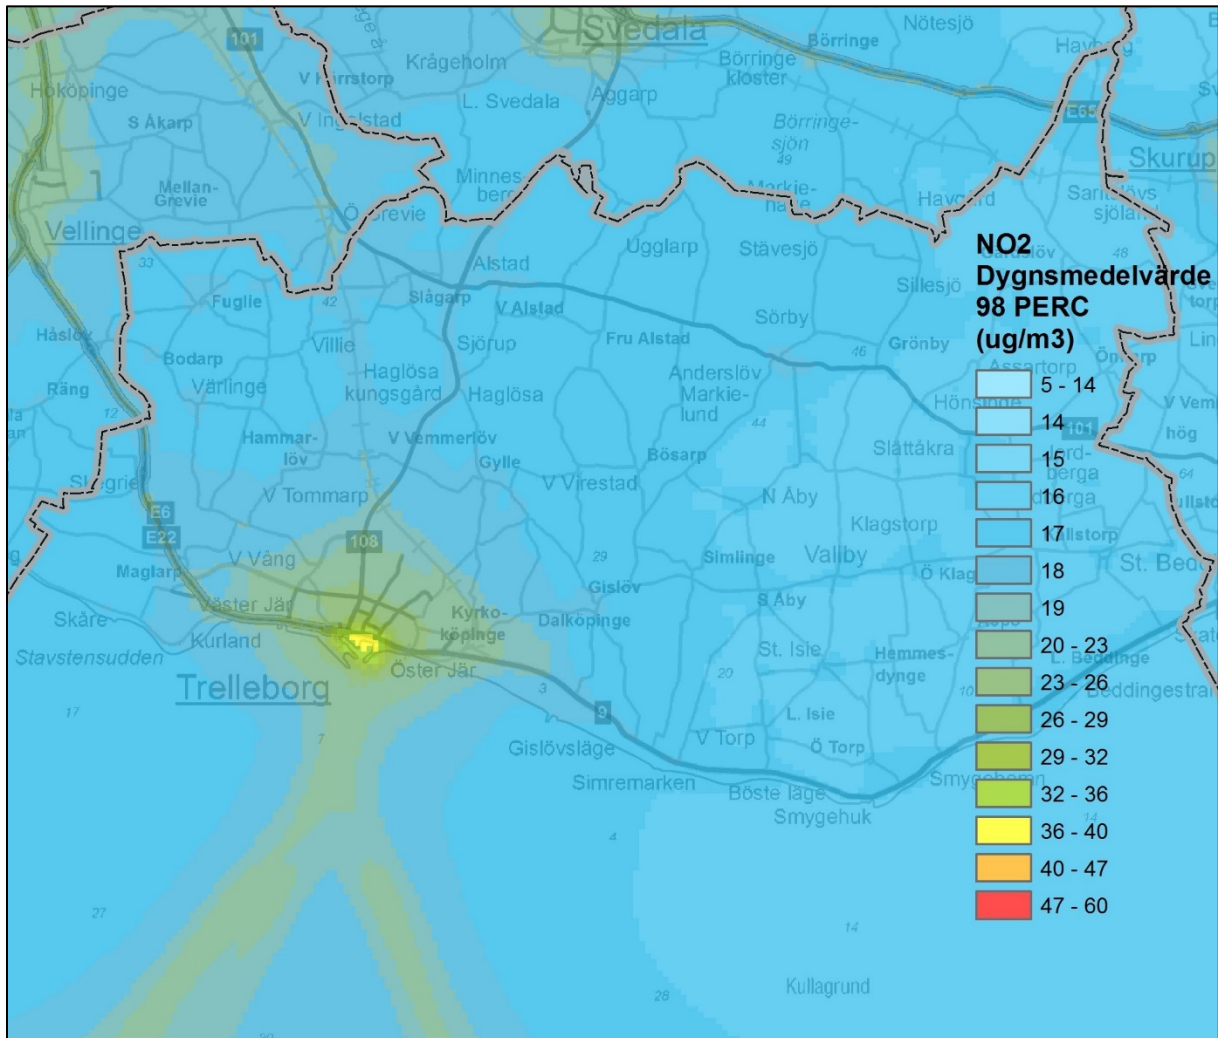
NO2
Dygnsmedelvärde
98 PERC
(ug/m3)

5 - 14
14
15
16
17
18
19
20 - 23
23 - 26
26 - 29
29 - 32
32 - 36
36 - 40
40 - 47
47 - 60

101
Svedala
Nötesjö
Börringe
Havberg
Krågeholm
Börringe kloster
Hököpinge
V Kârrstorp
L. Svedala
Aggarp
S Åkarp
V Ingelstad
Börringesjön
49
E65
Skurup
Mellan-Grevie
Minnesberg
Markie-hage
Havgård
Sandlövs sjölan
Vellinge
Ö Grevie
Ugglarp
Stävesjö
48
33
Alstad
Sillesjö
Fuglie
42
Slågarp
V Alstad
Sörby
Håslöv
Villie
Sjörup
Fru Alstad
Grönby
46
Bodarp
Haglösa kungsgård
Haglösa
Anderslöv
Assartorp
Räng
Värlinge
Markie-lund
Hönsinge
12
44
V Vem
Hammarlöv
V Vemmerlöv
101
hög
Gylle
Bösarp
Slättåkra
Sjögriel
V Virestad
V Tommarp
N Åby
E6
E22
Klagstorp
108
V Vång
29
Simlinge
Valby
Maglarp
Ö Klag
St. Bed
Gislöv
Väster Jär
S Åby
Skåre
Kyrkoköpinge
Dalköpinge
Kurland
St. Isie
Hemmesdynge
Stavstensudden
Öster Jär
20
L. Beddinge
Trelleborg
3
Beddingestra
17
9
L. Isie
7
Gislövsläge
V Torp
Ö Torp
Simremarken
Smygehamn
Böste läge
Smygehuk
4
27
14
28
Kullagrund